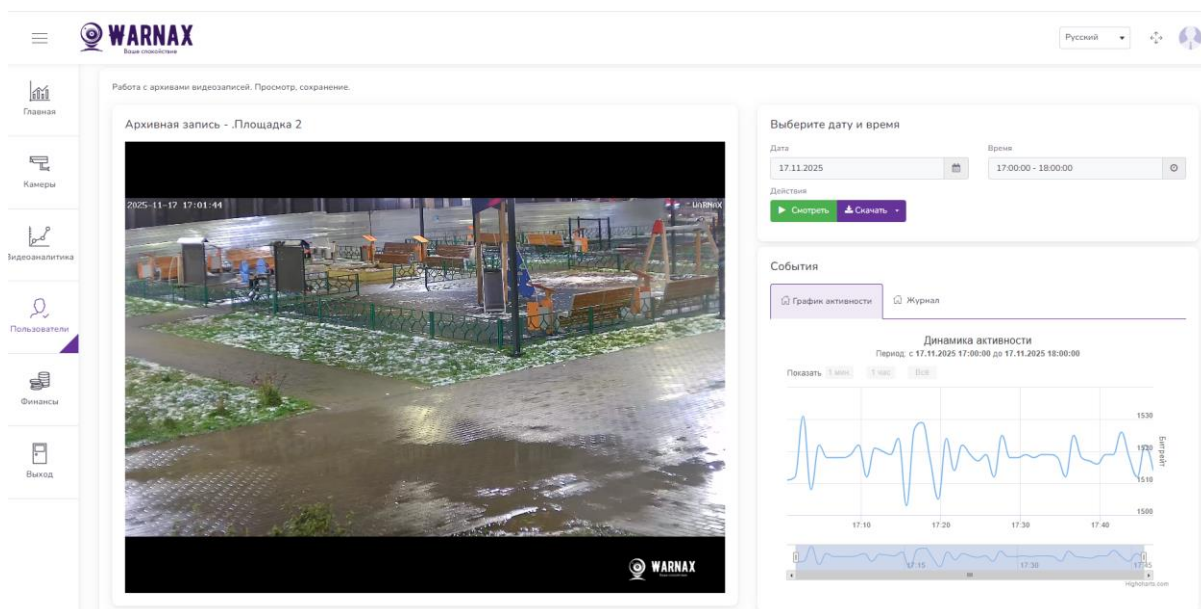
WARNAX
Ваше спокойствие

Русский

Главная
Камеры
Видеоаналитика
Пользователи
Финансы
Выход

Работа с архивами видеозаписей. Просмотр, сохранение.

Архивная запись - .Площадка 2

2025-11-17 17:01:44
WARNAX

WARNAX

Выберите дату и время

Дата
17.11.2025

Время
17:00:00 - 18:00:00

Действия
Смотреть
Скачать

События

График активности
Журнал

Динамика активности
Период: с 17.11.2025 17:00:00 до 17.11.2025 18:00:00

Показать 1 мин. 1 час Все

1530
1520
1510
1500
Битрейт

17:10 17:20 17:30 17:40

17:15 17:30 17:45

Highcharts.com